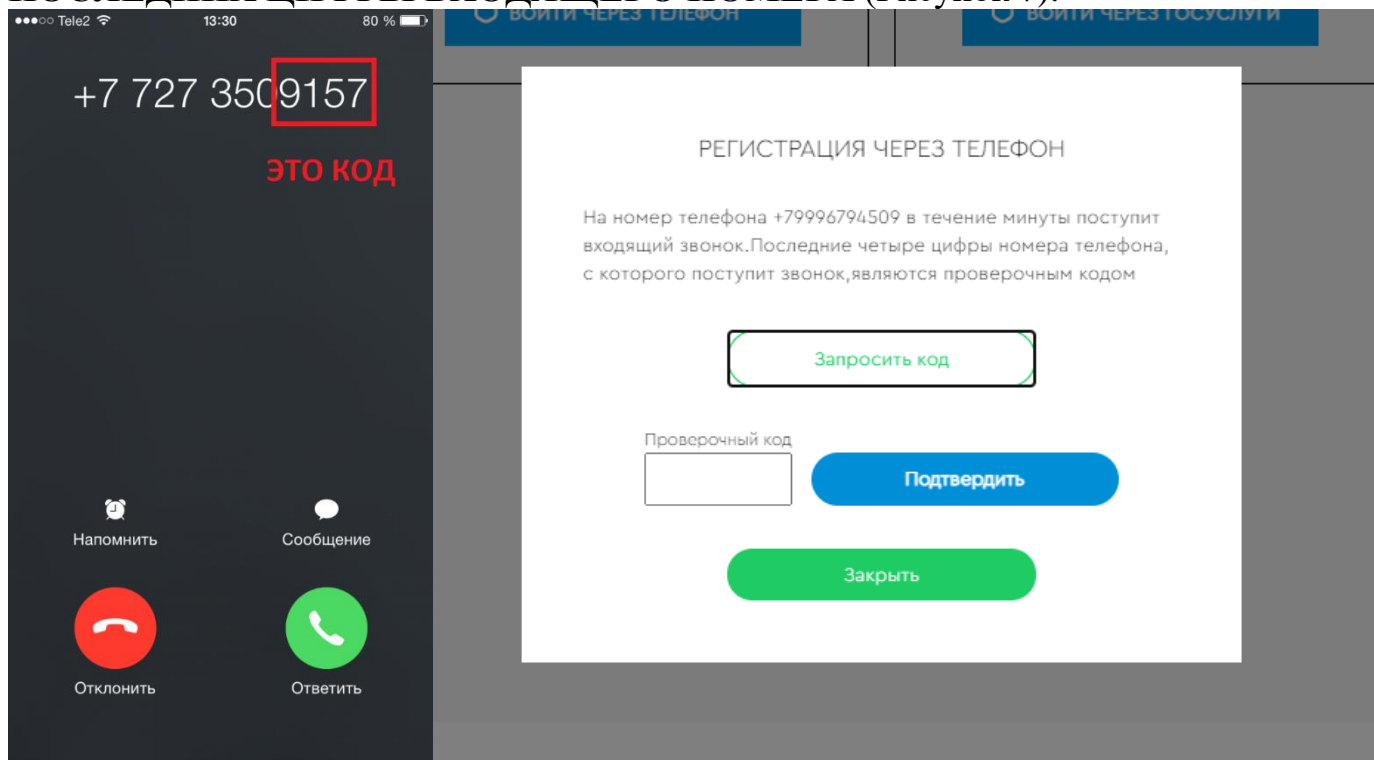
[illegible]

●●●○○ Tele2 13:30 80 %

+7 727 3509157

ЭТО КОД

Напомнить

Сообщение

Отклонить

Ответить

ВОЙТИ ЧЕРЕЗ ТЕЛЕФОН

ВОЙТИ ЧЕРЕЗ ГОСУСЛУГИ

РЕГИСТРАЦИЯ ЧЕРЕЗ ТЕЛЕФОН

На номер телефона +79996794509 в течение минуты поступит входящий звонок.Последние четыре цифры номера телефона, с которого поступит звонок,являются проверочным кодом

Запросить код

Проверочный код

Подтвердить

Закрыть